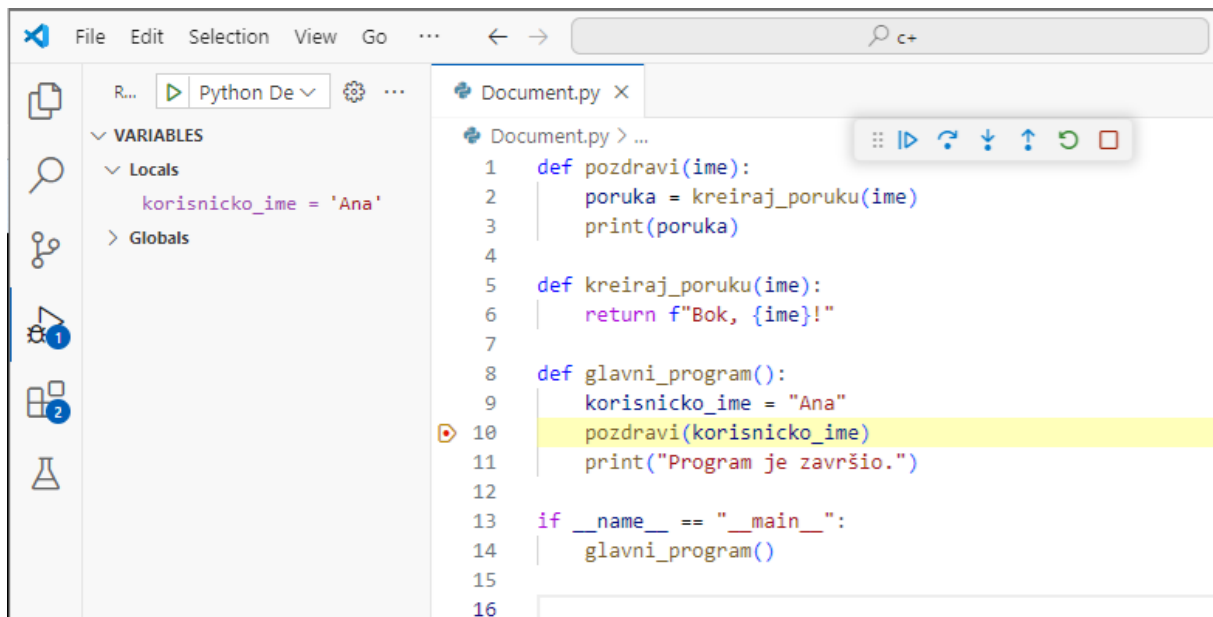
File Edit Selection View Go ··· ← → c+

R... Python De ···

VARIABLES
Locals
korisnicko_ime = 'Ana'
Globals

1
2

Document.py ×
Document.py > ...

1 def pozdravi(ime):
2     poruka = kreiraj_poruku(ime)
3     print(poruka)
4
5 def kreiraj_poruku(ime):
6     return f"Bok, {ime}!"
7
8 def glavni_program():
9     korisnicko_ime = "Ana"
10     pozdravi(korisnicko_ime)
11     print("Program je završio.")
12
13 if __name__ == "__main__":
14     glavni_program()
15
16